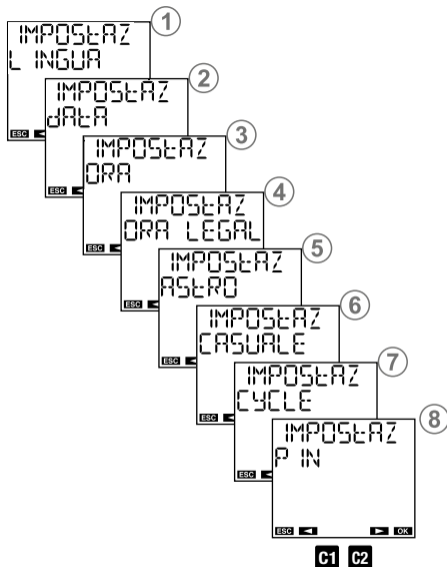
1
IMPOSTAZ
L INGUA
ESC ◄

2
IMPOSTAZ
DATA
ESC ◄

3
IMPOSTAZ
ORA
ESC ◄

4
IMPOSTAZ
ORA LEGAL
ESC ◄

5
IMPOSTAZ
ASTRO
ESC ◄

6
IMPOSTAZ
CASUALE
ESC ◄

7
IMPOSTAZ
CYCLE
ESC ◄

8
IMPOSTAZ
P IN
ESC ◄ ► OK

C1 C2